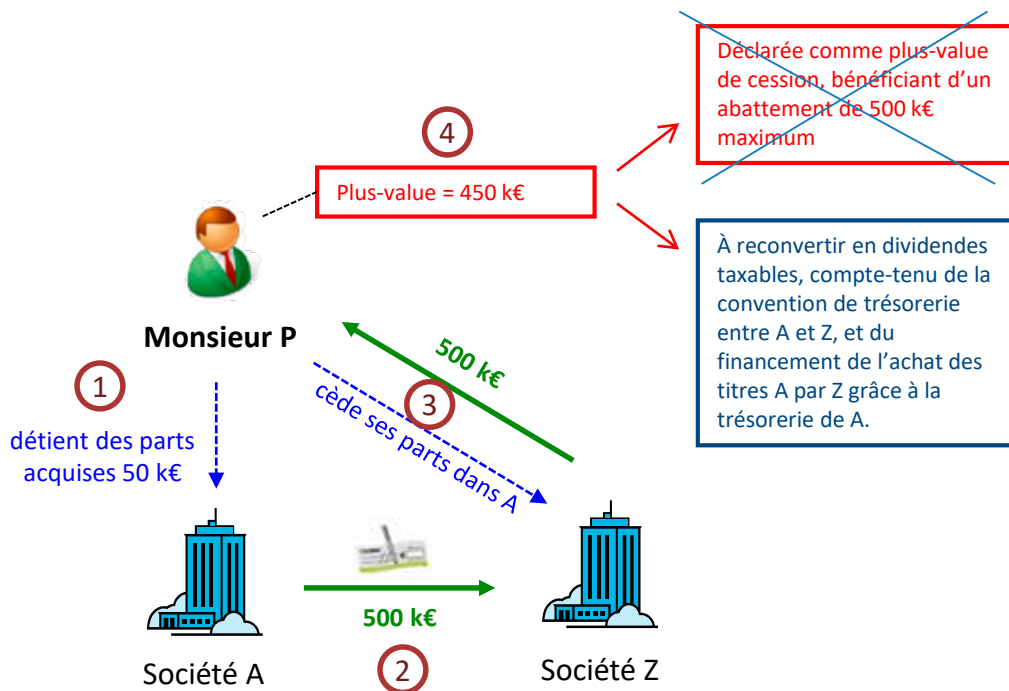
Déclarée comme plus-value de cession, bénéficiant d'un abattement de 500 k€ maximum

4

Plus-value = 450 k€

À reconvertir en dividendes taxables, compte-tenu de la convention de trésorerie entre A et Z, et du financement de l'achat des titres A par Z grâce à la trésorerie de A.

Monsieur P

500 k€

1

3

cède ses parts dans A

détient des parts acquises 50 k€

500 k€

Société A

2

Société Z